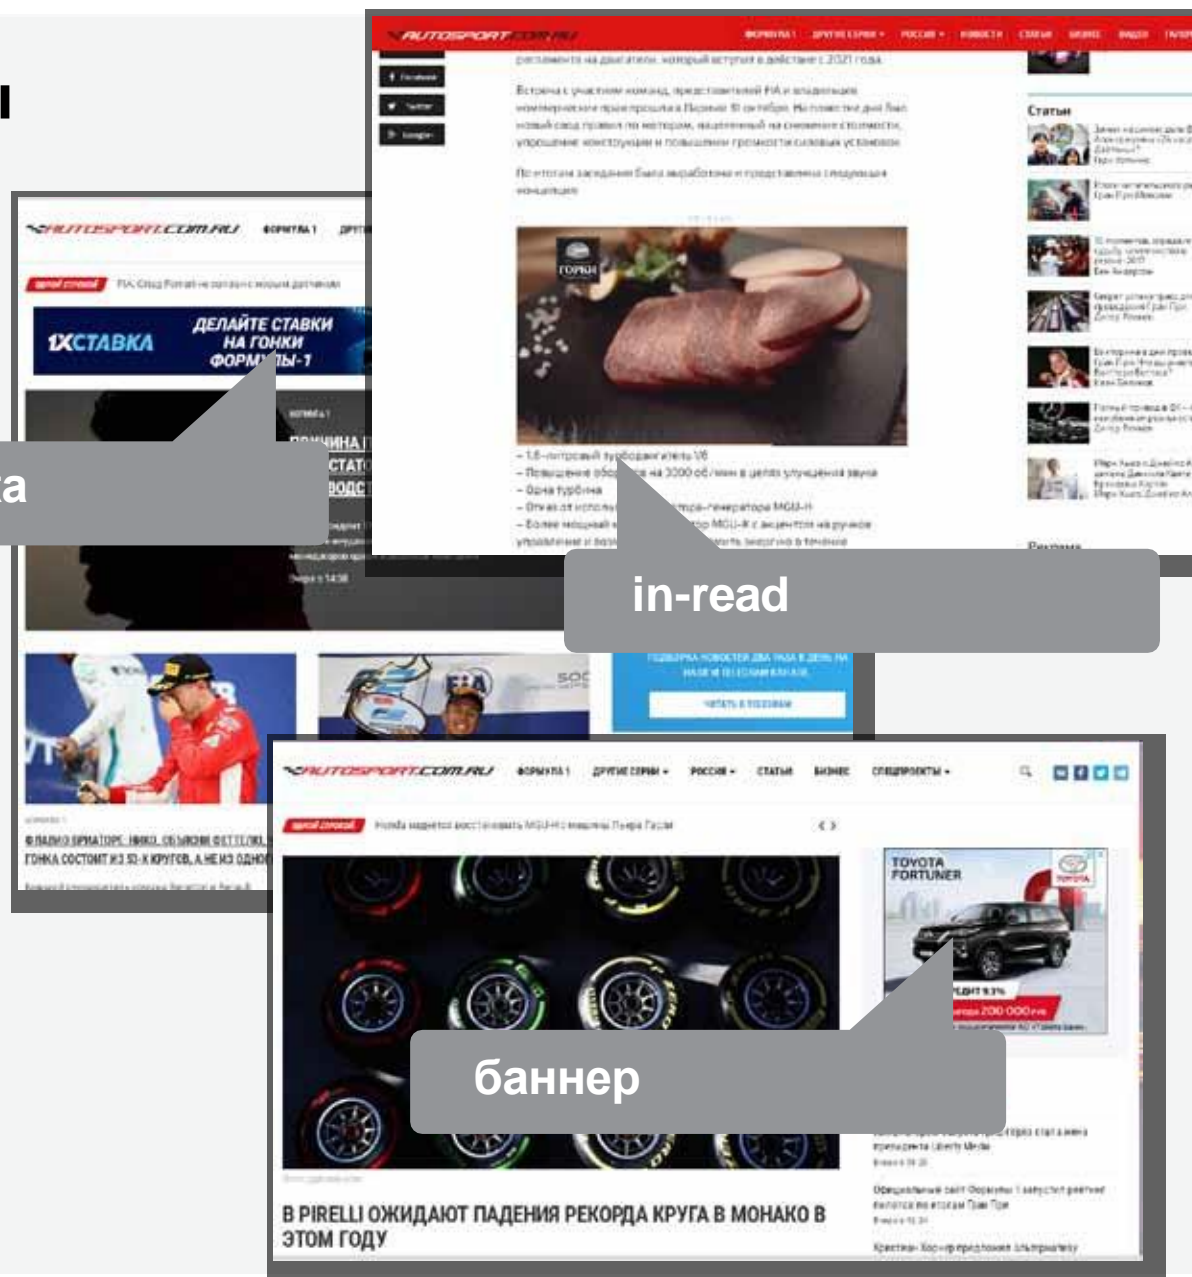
AUTOSPORT.COM.RU ФОРМУЛА 1 ДРУГИЕ СЕРИИ РОССИЯ НОВОСТИ СТАТЬИ БИЗНЕС ВИДЕО

Статьи

Реклама

AUTOSPORT.COM.RU ФОРМУЛА 1

FIA: Олед Репой не согласен с новыми двигателями

1XСТАВКА ДЕЛАЙТЕ СТАВКИ НА ГОНКИ ФОРМУЛЫ-1

ПРИЧИНА

а

in-read

AUTOSPORT.COM.RU ФОРМУЛА 1 ДРУГИЕ СЕРИИ РОССИЯ СТАТЬИ БИЗНЕС СПЕЦПРОЕКТЫ

Honda надеется восстановить MGU-H машины Пьера Гасли

TOYOTA FORTUNER

баннер

В PIRELLI ОЖИДАЮТ ПАДЕНИЯ РЕКОРДА КРУГА В МОНАКО В ЭТОМ ГОДУ